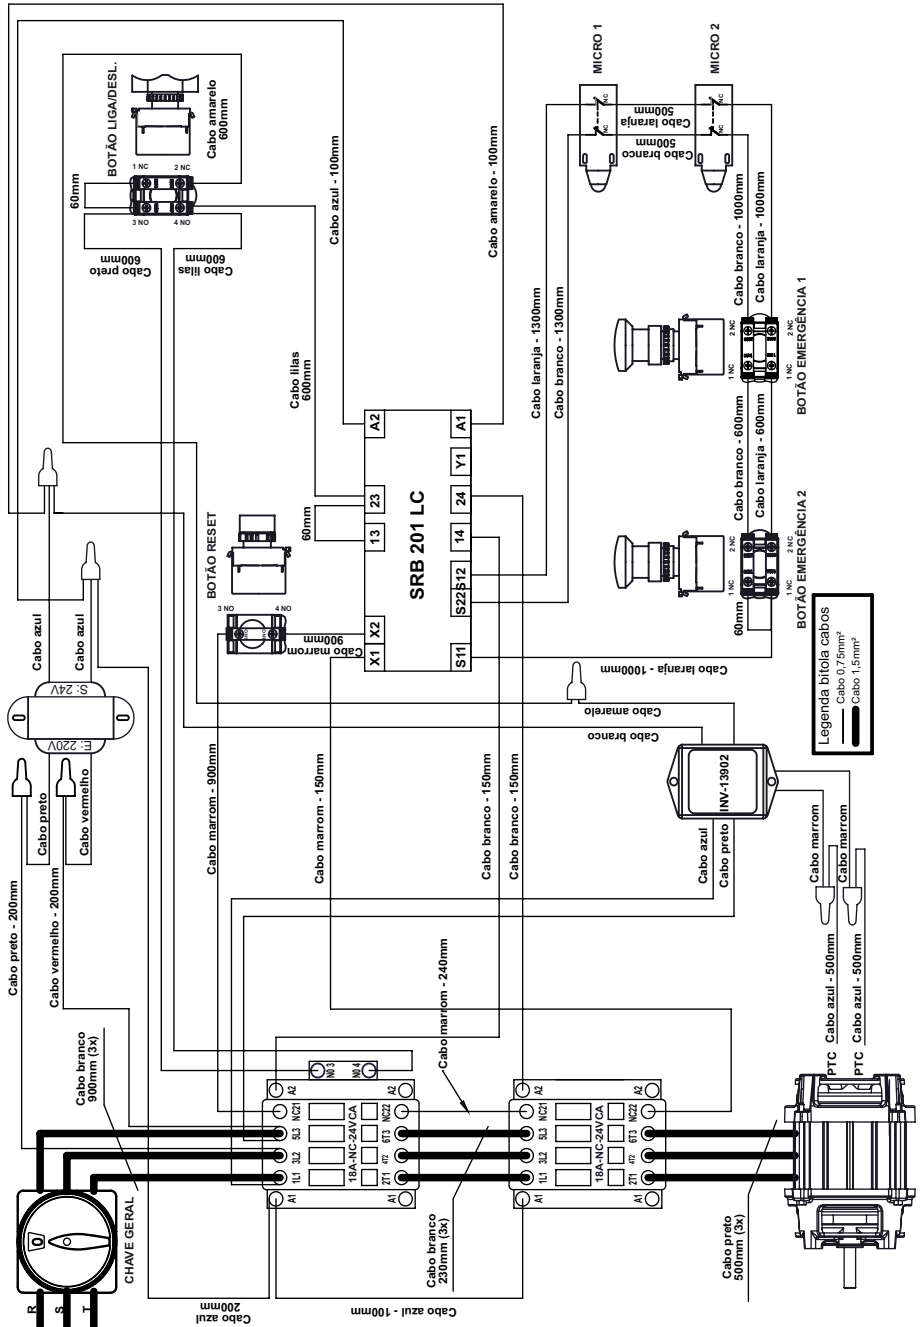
BOTÃO LIGA/DESL.
Cabo amarelo 600mm
1 NC
2 NC
3 NO
4 NO
60mm
Cabo preto 600mm
Cabo lilas 600mm
Cabo azul - 100mm
Cabo amarelo - 100mm
MICRO 1
MICRO 2
Cabo laranja 500mm
Cabo branco 500mm
NC
Cabo branco - 1000mm
Cabo laranja - 1000mm
Cabo laranja - 1300mm
Cabo branco - 1300mm
BOTÃO EMERGÊNCIA 1
1 NC
2 NC
Cabo branco - 600mm
Cabo laranja - 600mm
BOTÃO EMERGÊNCIA 2
60mm
Cabo lilas 600mm
A2
A1
Y1
23
24
13
14
SRB 201 LC
S12
S22
X2
X1
S11
60mm
BOTÃO RESET
3 NO
4 NO
Cabo marrom 900mm
Cabo laranja - 1000mm
Cabo amarelo
Cabo branco
INV-13902
Legenda bitola cabos
Cabo 0,75mm²
Cabo 1,5mm²
Cabo azul
Cabo azul
S: 24V
E: 220V
Cabo preto
Cabo vermelho
Cabo preto - 200mm
Cabo vermelho - 200mm
Cabo marrom - 900mm
Cabo marrom - 150mm
Cabo branco - 150mm
Cabo branco - 150mm
Cabo azul
Cabo preto
Cabo marrom
Cabo marrom
Cabo azul - 500mm
Cabo azul - 500mm
PTC
PTC
Cabo marrom - 240mm
Cabo branco 900mm (3x)
NO 3
NO 4
A2
NC21
5L3
3L2
1L1
A1
18A-NC-24VCA
NC22
6T3
4T2
2T1
A2
NC21
5L3
3L2
1L1
A1
18A-NC-24VCA
NC22
6T3
4T2
2T1
CHAVE GERAL
R
S
T
Cabo azul 200mm
Cabo azul - 100mm
Cabo branco 230mm (3x)
Cabo preto 500mm (3x)